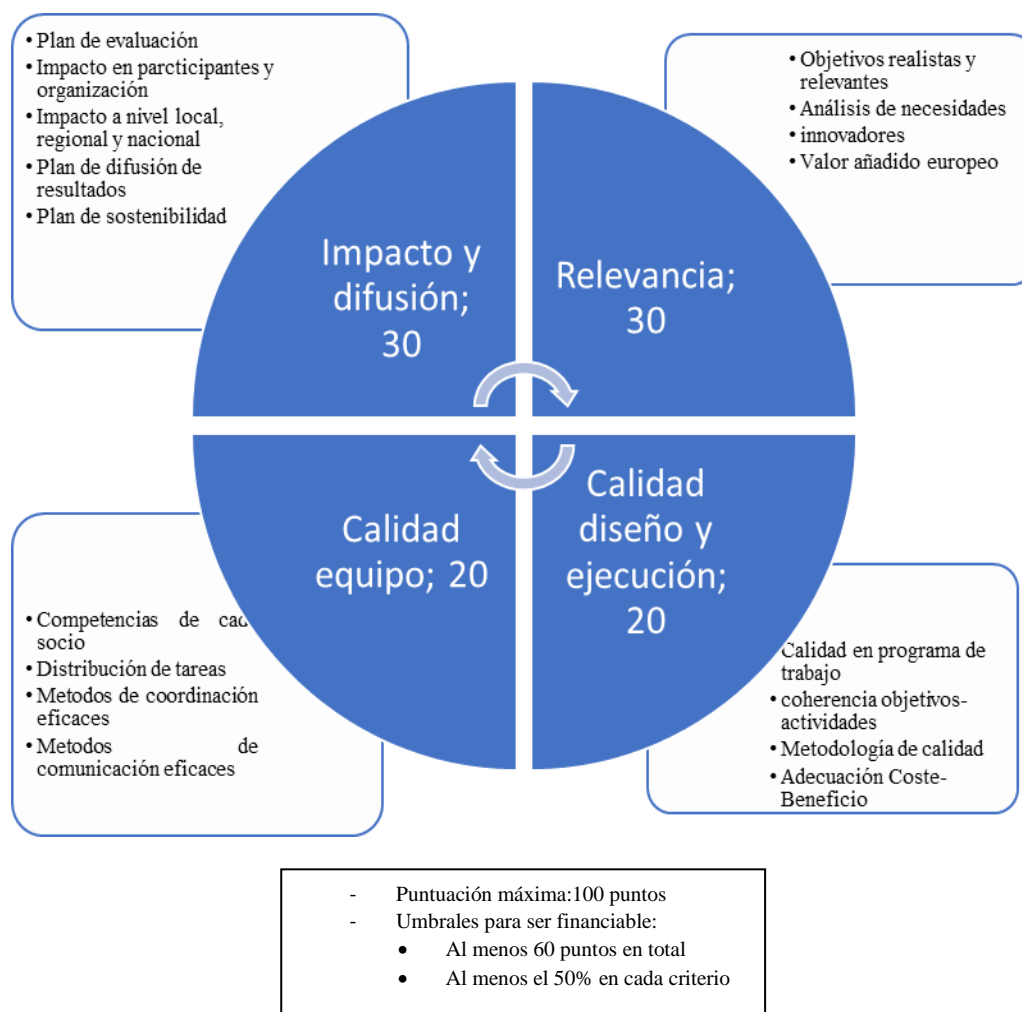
• Plan de evaluación
• Impacto en parcticipantes y organización
• Impacto a nivel local, regional y nacional
• Plan de difusión de resultados
• Plan de sostenibilidad

• Objetivos realistas y relevantes
• Análisis de necesidades
• innovadores
• Valor añadido europeo

Impacto y difusión; 30

Relevancia; 30

Calidad equipo; 20

Calidad diseño y ejecución; 20

• Competencias de cad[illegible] socio
• Distribución de tareas
• Metodos de coordinación eficaces
• Metodos de comunicación eficaces

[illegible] Calidad en programa de trabajo
• coherencia objetivos-actividades
• Metodología de calidad
• Adecuación Coste-Beneficio

- Puntuación máxima:100 puntos
- Umbrales para ser financiable:
• Al menos 60 puntos en total
• Al menos el 50% en cada criterio